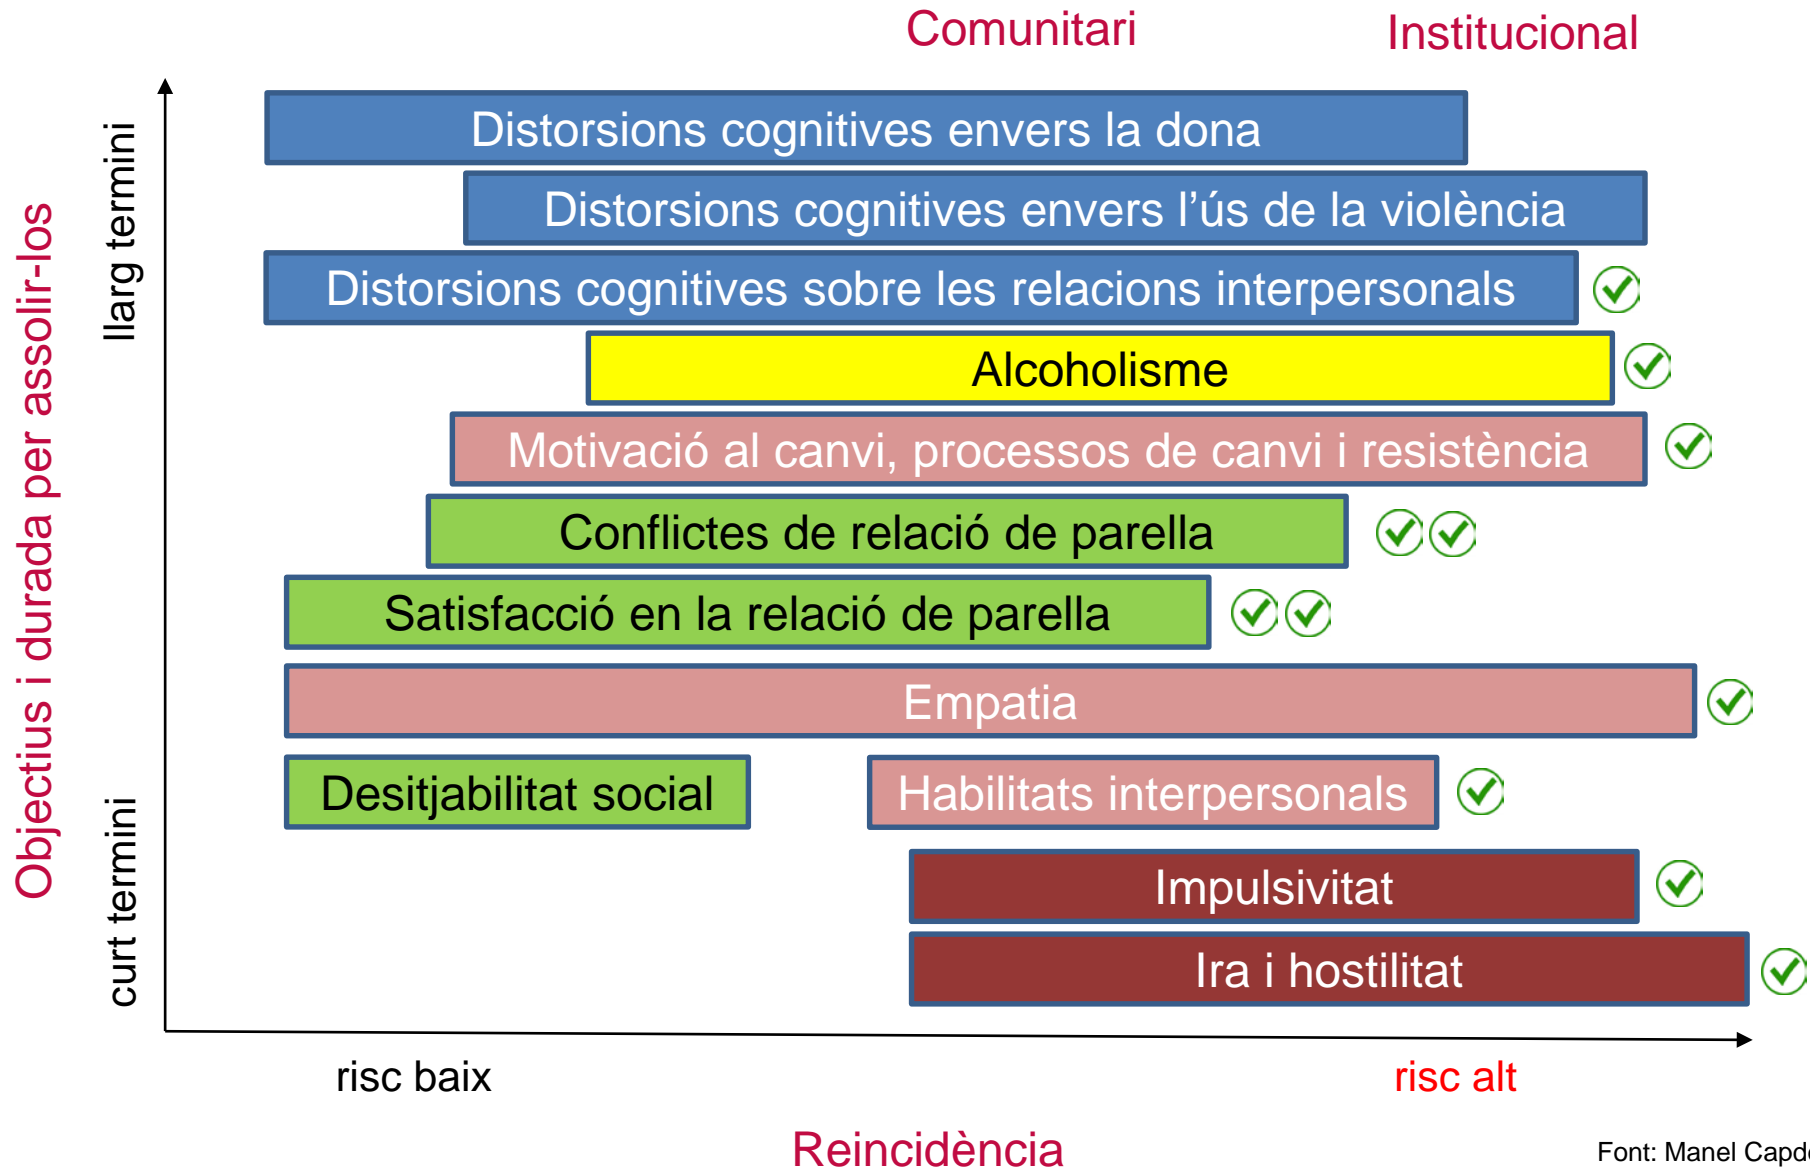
Comunitari

Institucional

Objectius i durada per assolir-los

llarg termini

curt termini

Distorsions cognitives envers la dona

Distorsions cognitives envers l’ús de la violència

Distorsions cognitives sobre les relacions interpersonals

Alcoholisme

Motivació al canvi, processos de canvi i resistència

Conflictes de relació de parella

Satisfacció en la relació de parella

Empatia

Desitjabilitat social

Habilitats interpersonals

Impulsivitat

Ira i hostilitat

risc baix

risc alt

Reincidència

Font: Manel Capd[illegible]